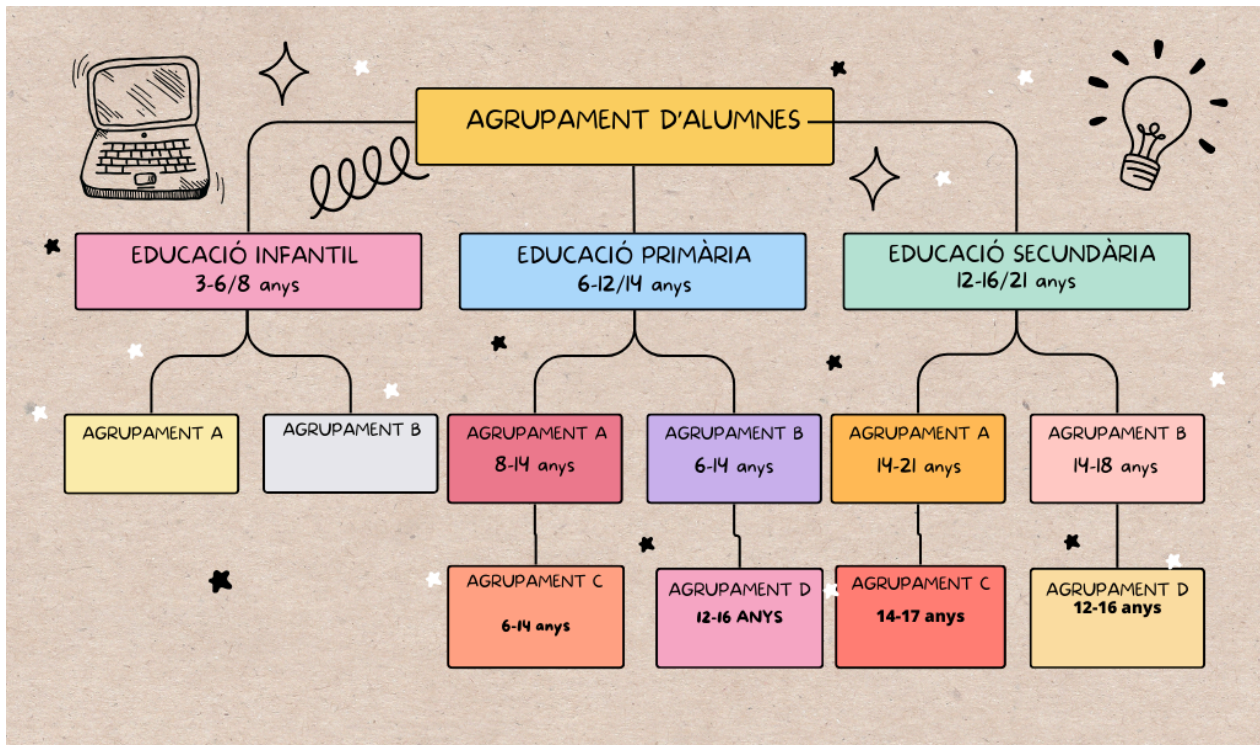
AGRUPAMENT D'ALUMNES

EDUCACIÓ INFANTIL
3-6/8 anys

EDUCACIÓ PRIMÀRIA
6-12/14 anys

EDUCACIÓ SECUNDÀRIA
12-16/21 anys

AGRUPAMENT A

AGRUPAMENT B

AGRUPAMENT A
8-14 anys

AGRUPAMENT B
6-14 anys

AGRUPAMENT A
14-21 anys

AGRUPAMENT B
14-18 anys

AGRUPAMENT C
6-14 anys

AGRUPAMENT D
12-16 ANYS

AGRUPAMENT C
14-17 anys

AGRUPAMENT D
12-16 anys